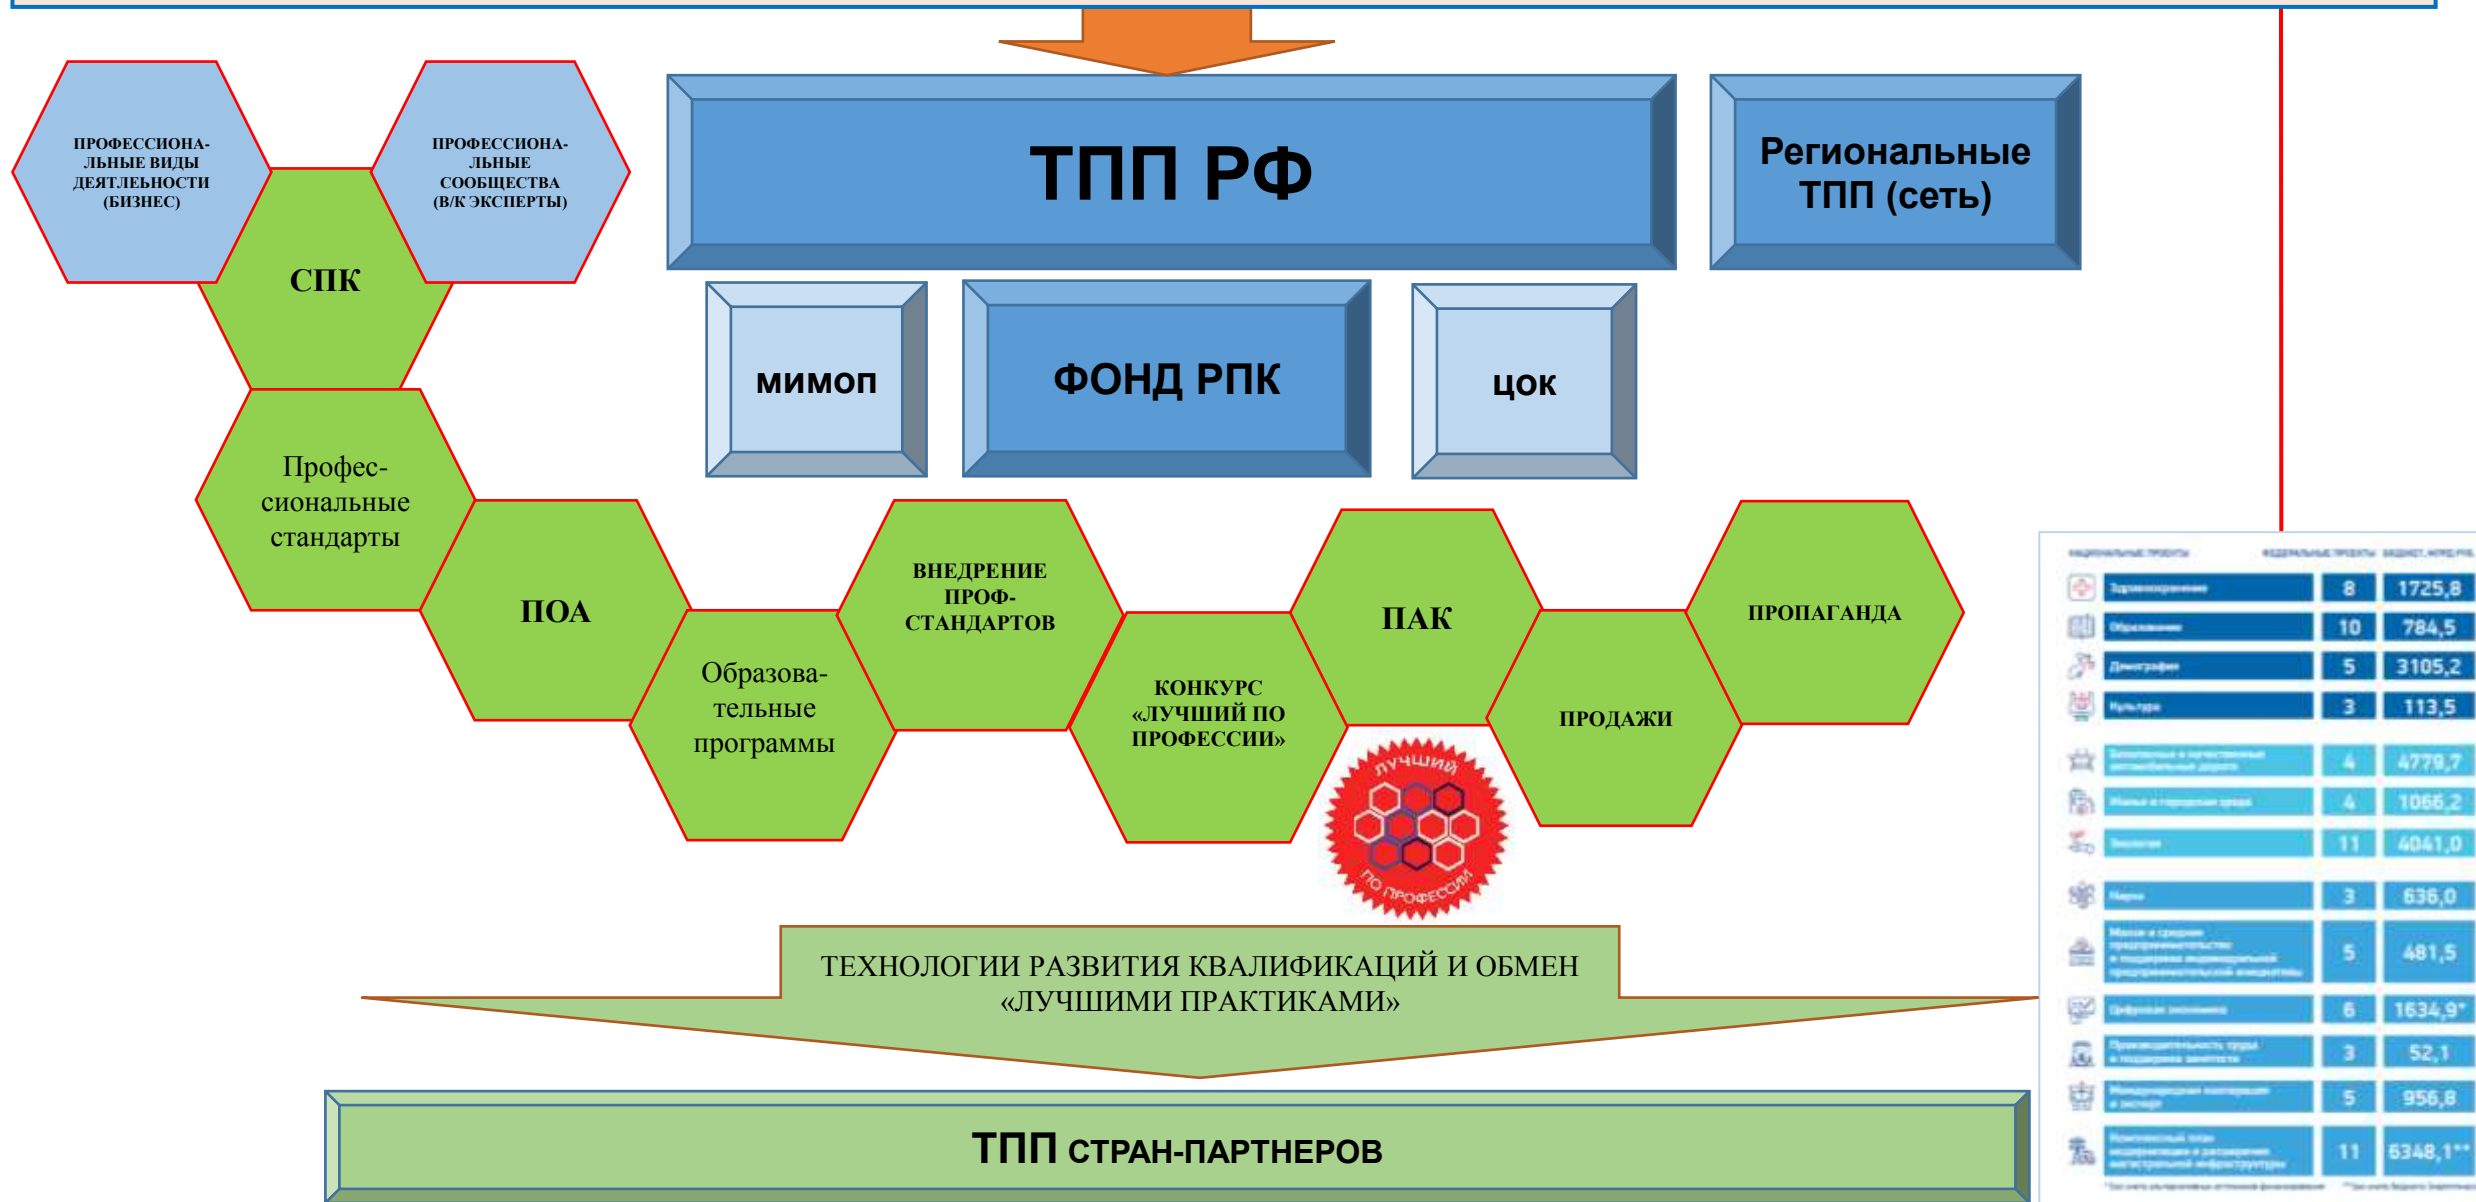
ПРОФЕССИОНАЛЬНЫЕ ВИДЫ ДЕЯТЛЕЬНОСТИ (БИЗНЕС)

ПРОФЕССИОНАЛЬНЫЕ СООБЩЕСТВА (В/К ЭКСПЕРТЫ)

СПК

ТПП РФ

Региональные ТПП (сеть)

МИМОП

ФОНД РПК

ЦОК

Профессиональные стандарты

ПОА

Образовательные программы

ВНЕДРЕНИЕ ПРОФСТАНДАРТОВ

КОНКУРС «ЛУЧШИЙ ПО ПРОФЕССИИ»

ПАК

ПРОДАЖИ

ПРОПАГАНДА

ЛУЧШИЙ ПО ПРОФЕССИИ

| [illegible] | 8 | 1725,8 |
|---|---|---|
| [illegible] | 10 | 784,5 |
| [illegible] | 5 | 3105,2 |
| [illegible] | 3 | 113,5 |
| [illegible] | 4 | 4779,7 |
| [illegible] | 4 | 1066,2 |
| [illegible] | 11 | 4041,0 |
| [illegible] | 3 | 636,0 |
| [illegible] | 5 | 481,5 |
| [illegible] | 6 | 1634,9* |
| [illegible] | 3 | 52,1 |
| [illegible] | 5 | 956,8 |
| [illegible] | 11 | 6348,1** |

ТЕХНОЛОГИИ РАЗВИТИЯ КВАЛИФИКАЦИЙ И ОБМЕН «ЛУЧШИМИ ПРАКТИКАМИ»

ТПП СТРАН-ПАРТНЕРОВ